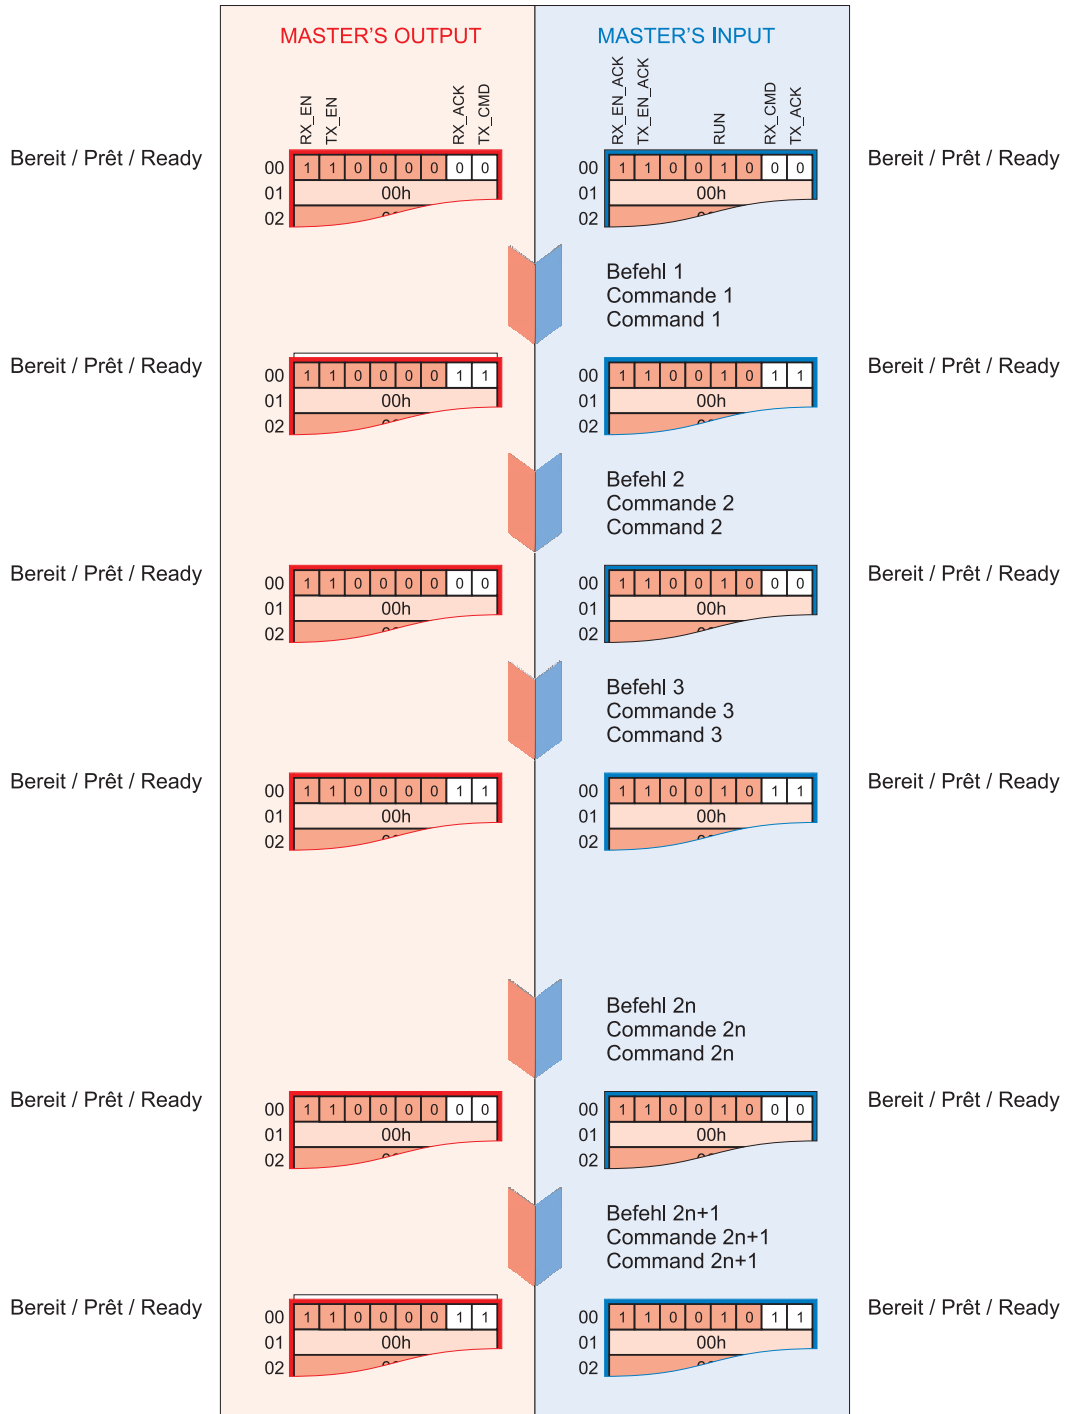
MASTER'S OUTPUT

MASTER'S INPUT

RX_EN TX_EN RX_ACK TX_CMD

RX_EN_ACK TX_EN_ACK RUN RX_CMD TX_ACK

Bereit / Prêt / Ready

| 00 | 1 | 1 | 0 | 0 | 0 | 0 | 0 | 0 |
|---|---|---|---|---|---|---|---|---|
| 01 | 00h | | | | | | | |
| 02 | | | | | | | | |

| 00 | 1 | 1 | 0 | 0 | 1 | 0 | 0 | 0 |
|---|---|---|---|---|---|---|---|---|
| 01 | 00h | | | | | | | |
| 02 | | | | | | | | |

Bereit / Prêt / Ready

Befehl 1
Commande 1
Command 1

Bereit / Prêt / Ready

| 00 | 1 | 1 | 0 | 0 | 0 | 0 | 1 | 1 |
|---|---|---|---|---|---|---|---|---|
| 01 | 00h | | | | | | | |
| 02 | | | | | | | | |

| 00 | 1 | 1 | 0 | 0 | 1 | 0 | 1 | 1 |
|---|---|---|---|---|---|---|---|---|
| 01 | 00h | | | | | | | |
| 02 | | | | | | | | |

Bereit / Prêt / Ready

Befehl 2
Commande 2
Command 2

Bereit / Prêt / Ready

| 00 | 1 | 1 | 0 | 0 | 0 | 0 | 0 | 0 |
|---|---|---|---|---|---|---|---|---|
| 01 | 00h | | | | | | | |
| 02 | | | | | | | | |

| 00 | 1 | 1 | 0 | 0 | 1 | 0 | 0 | 0 |
|---|---|---|---|---|---|---|---|---|
| 01 | 00h | | | | | | | |
| 02 | | | | | | | | |

Bereit / Prêt / Ready

Befehl 3
Commande 3
Command 3

Bereit / Prêt / Ready

| 00 | 1 | 1 | 0 | 0 | 0 | 0 | 1 | 1 |
|---|---|---|---|---|---|---|---|---|
| 01 | 00h | | | | | | | |
| 02 | | | | | | | | |

| 00 | 1 | 1 | 0 | 0 | 1 | 0 | 1 | 1 |
|---|---|---|---|---|---|---|---|---|
| 01 | 00h | | | | | | | |
| 02 | | | | | | | | |

Bereit / Prêt / Ready

Befehl 2n
Commande 2n
Command 2n

Bereit / Prêt / Ready

| 00 | 1 | 1 | 0 | 0 | 0 | 0 | 0 | 0 |
|---|---|---|---|---|---|---|---|---|
| 01 | 00h | | | | | | | |
| 02 | | | | | | | | |

| 00 | 1 | 1 | 0 | 0 | 1 | 0 | 0 | 0 |
|---|---|---|---|---|---|---|---|---|
| 01 | 00h | | | | | | | |
| 02 | | | | | | | | |

Bereit / Prêt / Ready

Befehl 2n+1
Commande 2n+1
Command 2n+1

Bereit / Prêt / Ready

| 00 | 1 | 1 | 0 | 0 | 0 | 0 | 1 | 1 |
|---|---|---|---|---|---|---|---|---|
| 01 | 00h | | | | | | | |
| 02 | | | | | | | | |

| 00 | 1 | 1 | 0 | 0 | 1 | 0 | 1 | 1 |
|---|---|---|---|---|---|---|---|---|
| 01 | 00h | | | | | | | |
| 02 | | | | | | | | |

Bereit / Prêt / Ready